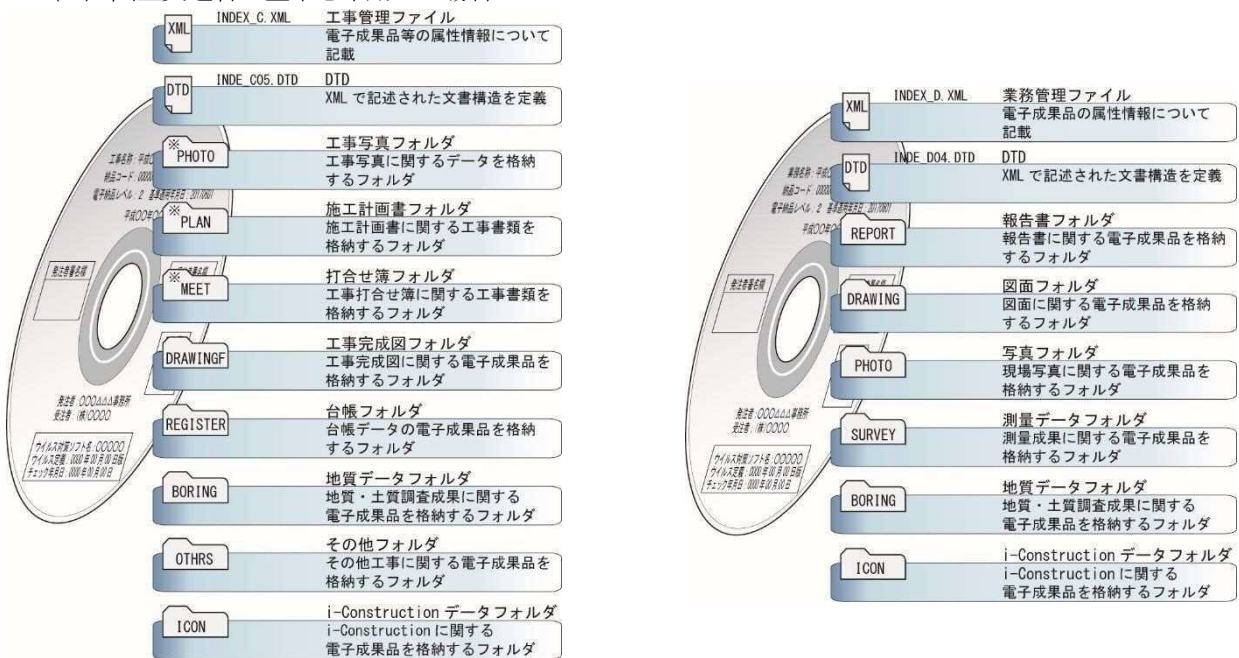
XML INDEX_C.XML 工事管理ファイル
電子成果品等の属性情報について記載

DTD INDE_C05.DTD DTD
XML で記述された文書構造を定義

※ PHOTO 工事写真フォルダ
工事写真に関するデータを格納するフォルダ

※ PLAN 施工計画書フォルダ
施工計画書に関する工事書類を格納するフォルダ

※ MEET 打合せ簿フォルダ
工事打合せ簿に関する工事書類を格納するフォルダ

DRAWINGF 工事完成図フォルダ
工事完成図に関する電子成果品を格納するフォルダ

REGISTER 台帳フォルダ
台帳データの電子成果品を格納するフォルダ

BORING 地質データフォルダ
地質・土質調査成果に関する電子成果品を格納するフォルダ

OTHRS その他フォルダ
その他工事に関する電子成果品を格納するフォルダ

ICON i-Construction データフォルダ
i-Construction に関する電子成果品を格納するフォルダ

XML INDEX_D.XML 業務管理ファイル
電子成果品の属性情報について記載

DTD INDE_D04.DTD DTD
XML で記述された文書構造を定義

REPORT 報告書フォルダ
報告書に関する電子成果品を格納するフォルダ

DRAWING 図面フォルダ
図面に関する電子成果品を格納するフォルダ

PHOTO 写真フォルダ
現場写真に関する電子成果品を格納するフォルダ

SURVEY 測量データフォルダ
測量成果に関する電子成果品を格納するフォルダ

BORING 地質データフォルダ
地質・土質調査成果に関する電子成果品を格納するフォルダ

ICON i-Construction データフォルダ
i-Construction に関する電子成果品を格納するフォルダ